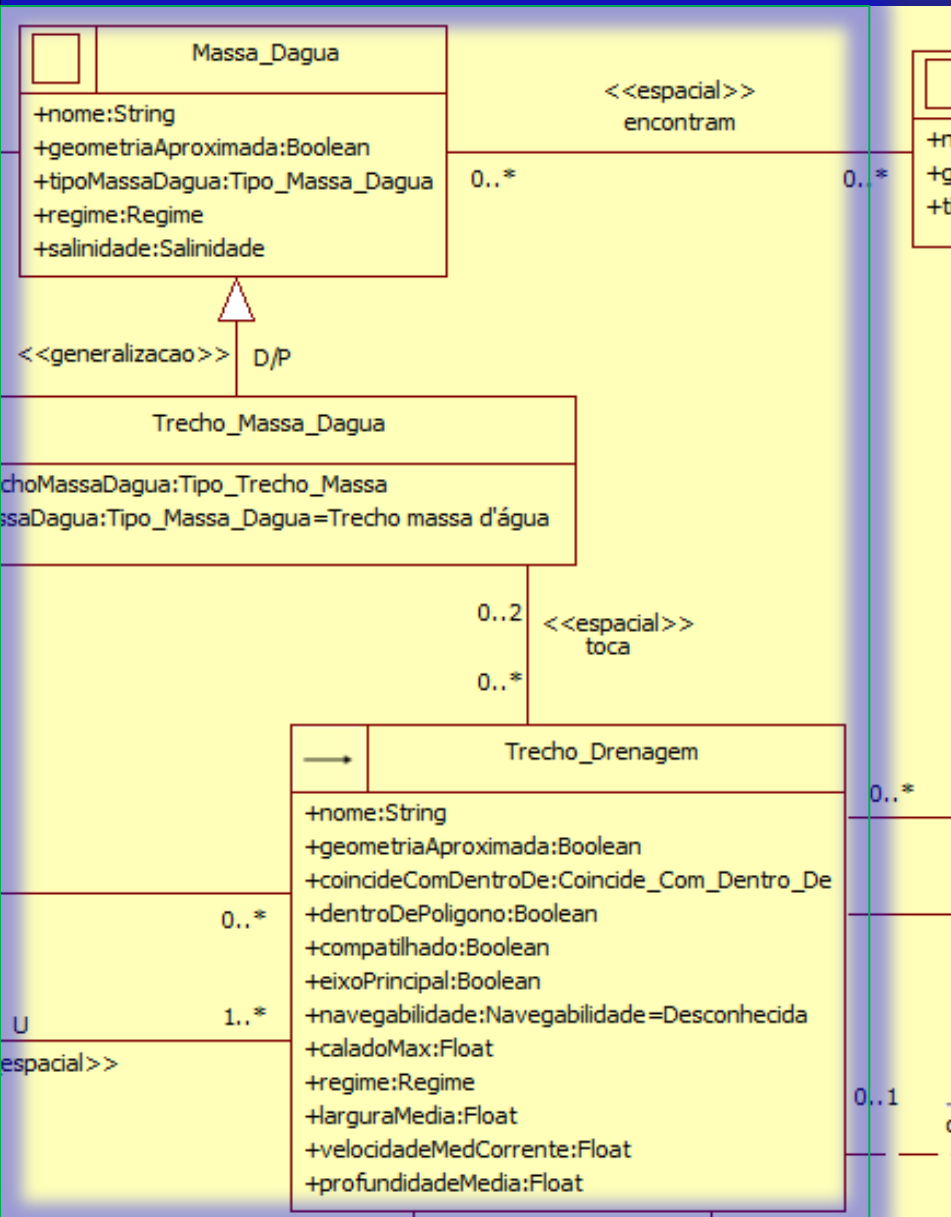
Massa_Dagua

+nome:String
+geometriaAproximada:Boolean
+tipoMassaDagua:Tipo_Massa_Dagua
+regime:Regime
+salinidade:Salinidade

<<espacial>>
encontram

0..*

0..*

+n
+g
+t

<<generalizacao>>

D/P

Trecho_Massa_Dagua

choMassaDagua:Tipo_Trecho_Massa
ssaDagua:Tipo_Massa_Dagua=Trecho massa d'água

0..2

<<espacial>>
toca

0..*

Trecho_Drenagem

+nome:String
+geometriaAproximada:Boolean
+coincideComDentroDe:Coincide_Com_Dentro_De
+dentroDePoligono:Boolean
+compatilhado:Boolean
+eixoPrincipal:Boolean
+navegabilidade:Navegabilidade=Desconhecida
+caladoMax:Float
+regime:Regime
+larguraMedia:Float
+velocidadeMedCorrente:Float
+profundidadeMedia:Float

0..*

0..*

U

1..*

espacial>>

0..1